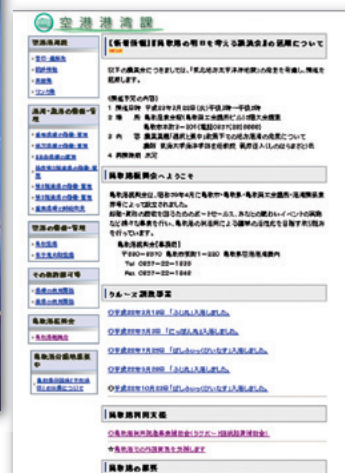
空港港湾課

【鳥取港の明日を考える講演会】の開催について

鳥取港振興会へようこそ

クルーズ誘致事業

鳥取港関連文書

鳥取港の概要

空港港湾課

港湾・漁港の整備・管理

空港の整備・管理

その他業務

鳥取港振興会

鳥取港整備

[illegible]